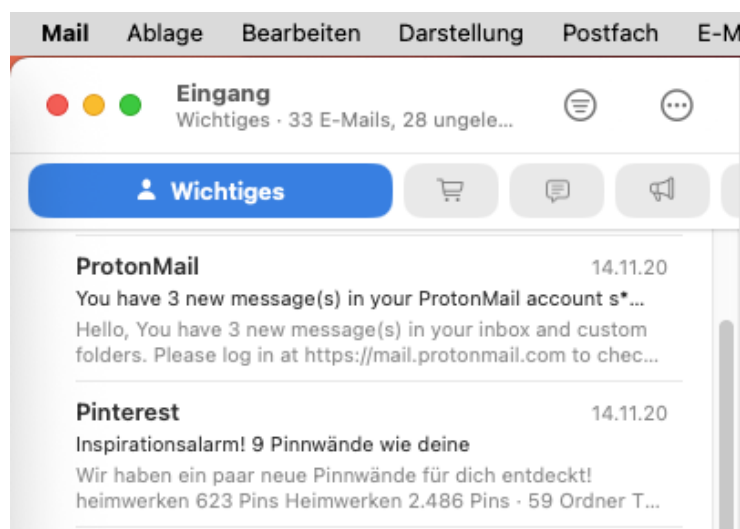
Mail Ablage Bearbeiten Darstellung Postfach E-M

Eingang
Wichtiges · 33 E-Mails, 28 ungele...

Wichtiges

ProtonMail 14.11.20
You have 3 new message(s) in your ProtonMail account s*...
Hello, You have 3 new message(s) in your inbox and custom folders. Please log in at https://mail.protonmail.com to chec...

Pinterest 14.11.20
Inspirationsalarm! 9 Pinnwände wie deine
Wir haben ein paar neue Pinnwände für dich entdeckt! heimwerken 623 Pins Heimwerken 2.486 Pins · 59 Ordner T...